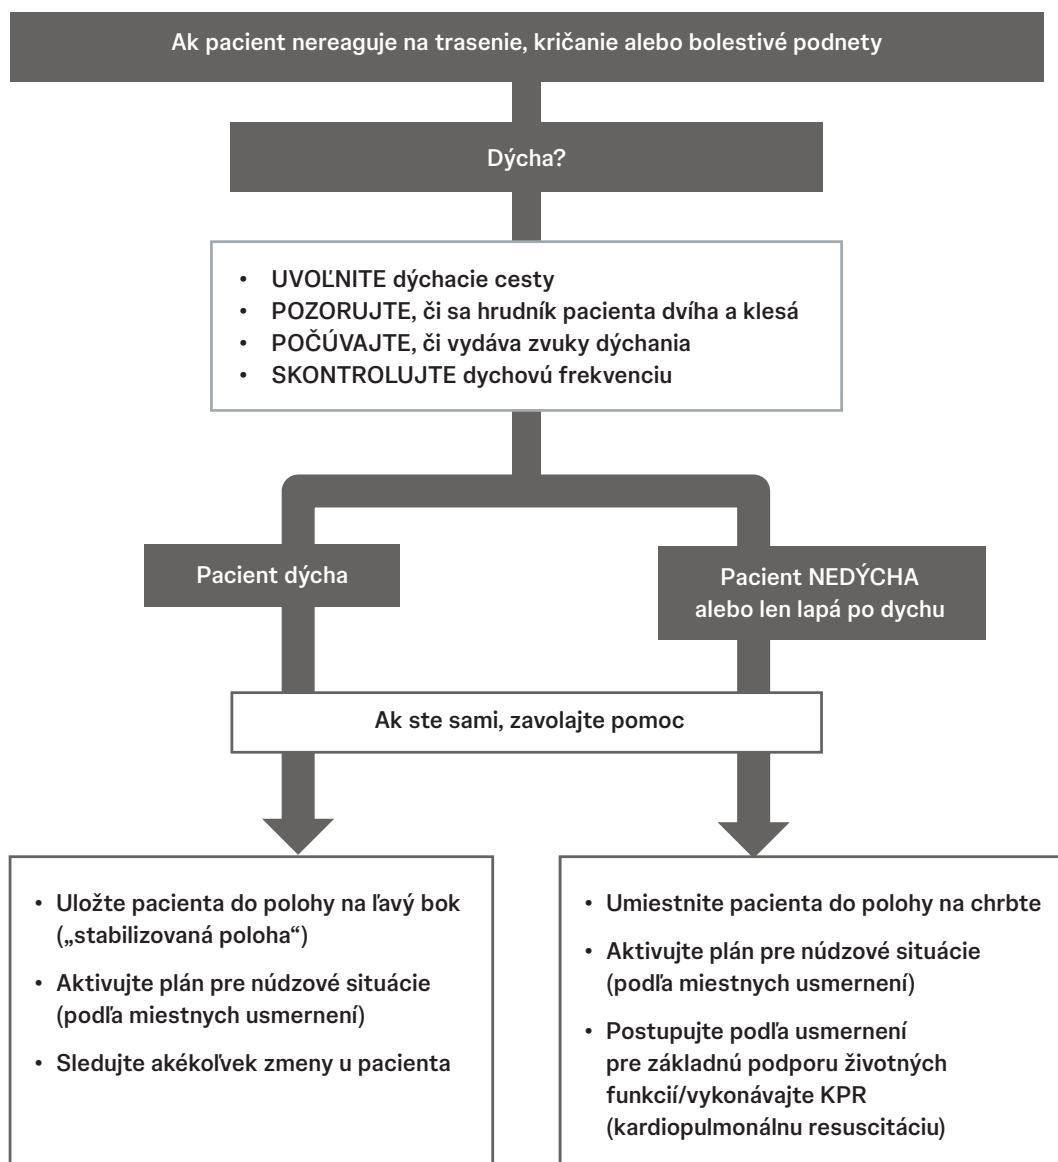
Ak pacient nereaguje na trasenie, kričanie alebo bolestivé podnety

Dýcha?

- UVOĽNITE dýchacie cesty
- POZORUJTE, či sa hrudník pacienta dvíha a klesá
- POČÚVAJTE, či vydáva zvuky dýchania
- SKONTROLUJTE dychovú frekvenciu

Pacient dýcha

Pacient NEDÝCHA alebo len lapá po dychu

Ak ste sami, zavolajte pomoc

- Uložte pacienta do polohy na ľavý bok („stabilizovaná poloha“)
- Aktivujte plán pre núdzové situácie (podľa miestnych usmernení)
- Sledujte akékoľvek zmeny u pacienta

- Umiestnite pacienta do polohy na chrbte
- Aktivujte plán pre núdzové situácie (podľa miestnych usmernení)
- Postupujte podľa usmernení pre základnú podporu životných funkcií/vykonávajte KPR (kardiopulmonálnu resuscitáciu)